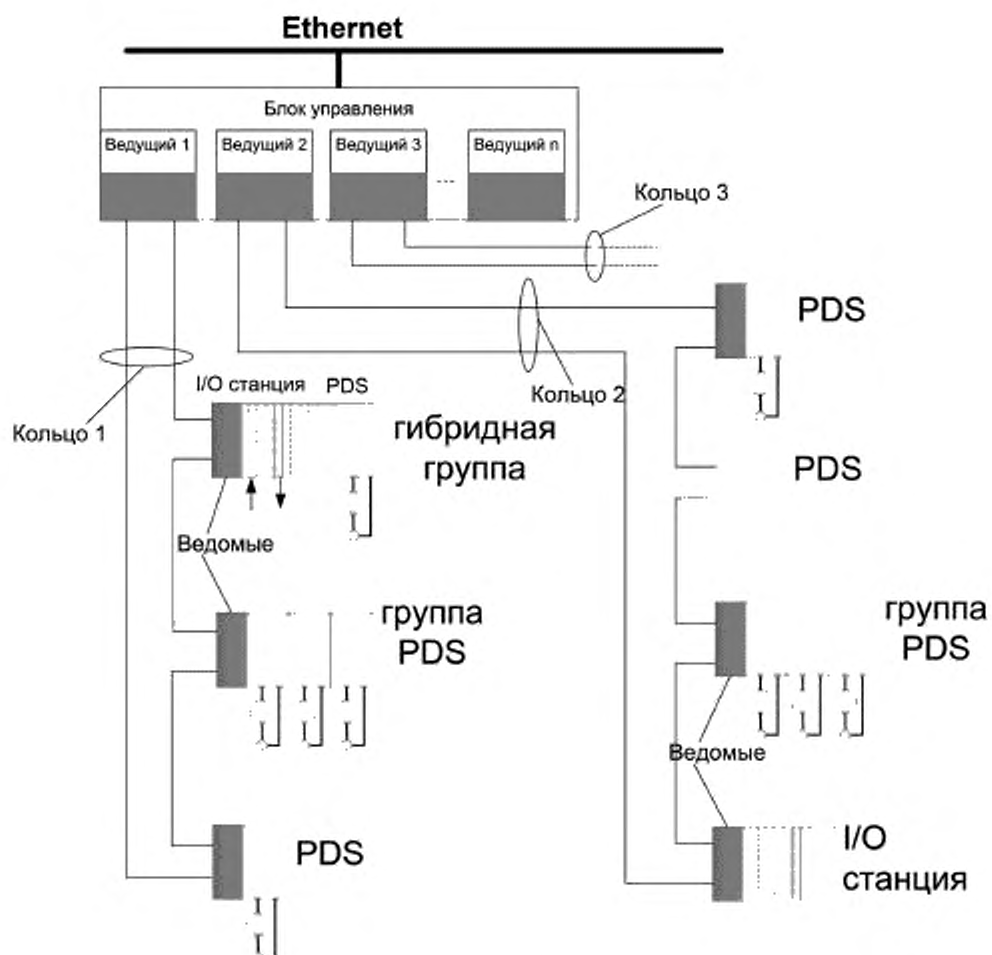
Ethernet

Блок управления

Ведущий 1

Ведущий 2

Ведущий 3

Ведущий n

Кольцо 3

PDS

Кольцо 2

Кольцо 1

I/O станция

PDS

гибридная группа

PDS

Ведомые

группа PDS

группа PDS

Ведомые

PDS

I/O станция